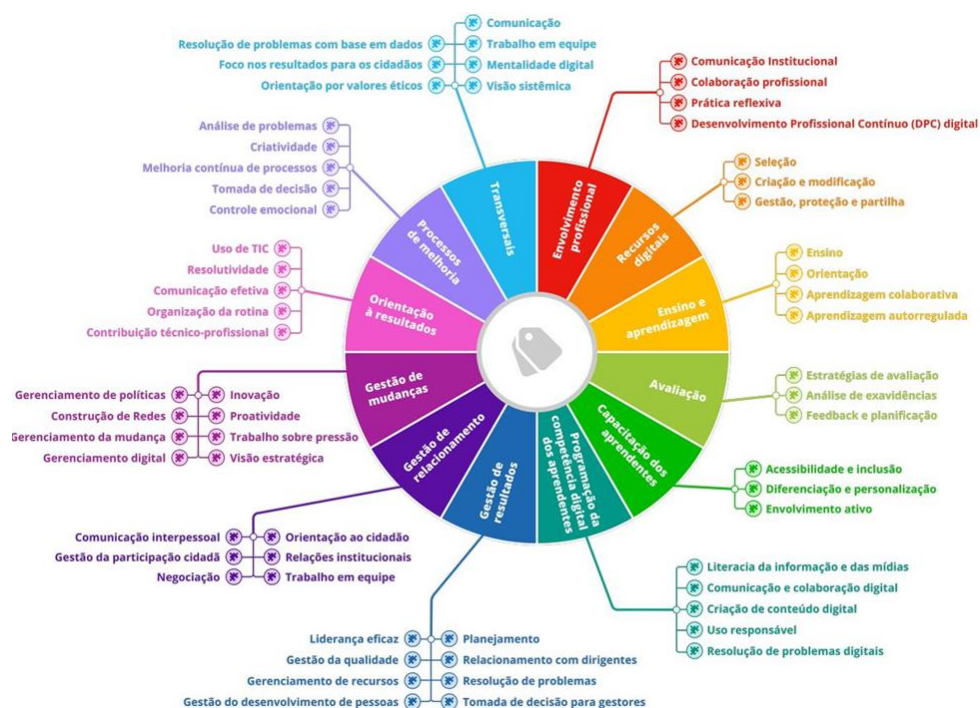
Resolução de problemas com base em dados
Foco nos resultados para os cidadãos
Orientação por valores éticos
Comunicação
Trabalho em equipe
Mentalidade digital
Visão sistêmica

Comunicação Institucional
Colaboração profissional
Prática reflexiva
Desenvolvimento Profissional Contínuo (DPC) digital

Análise de problemas
Criatividade
Melhoria contínua de processos
Tomada de decisão
Controle emocional

Seleção
Criação e modificação
Gestão, proteção e partilha

Uso de TIC
Resolutividade
Comunicação efetiva
Organização da rotina
Contribuição técnico-profissional

Ensino
Orientação
Aprendizagem colaborativa
Aprendizagem autorregulada

Transversais
Envolvimento profissional
Recursos digitais
Ensino e aprendizagem
Avaliação
Capacitação dos aprendentes
Programação da competência digital dos aprendentes
Gestão de resultados
Gestão de relacionamento
Gestão de mudanças
Orientação à resultados
Processos de melhoria

Gerenciamento de políticas
Construção de Redes
Gerenciamento da mudança
Gerenciamento digital
Inovação
Proatividade
Trabalho sobre pressão
Visão estratégica

Estratégias de avaliação
Análise de exavidências
Feedback e planificação

Acessibilidade e inclusão
Diferenciação e personalização
Envolvimento ativo

Comunicação interpessoal
Gestão da participação cidadã
Negociação
Orientação ao cidadão
Relações institucionais
Trabalho em equipe

Literacia da informação e das mídias
Comunicação e colaboração digital
Criação de conteúdo digital
Uso responsável
Resolução de problemas digitais

Liderança eficaz
Gestão da qualidade
Gerenciamento de recursos
Gestão do desenvolvimento de pessoas
Planejamento
Relacionamento com dirigentes
Resolução de problemas
Tomada de decisão para gestores